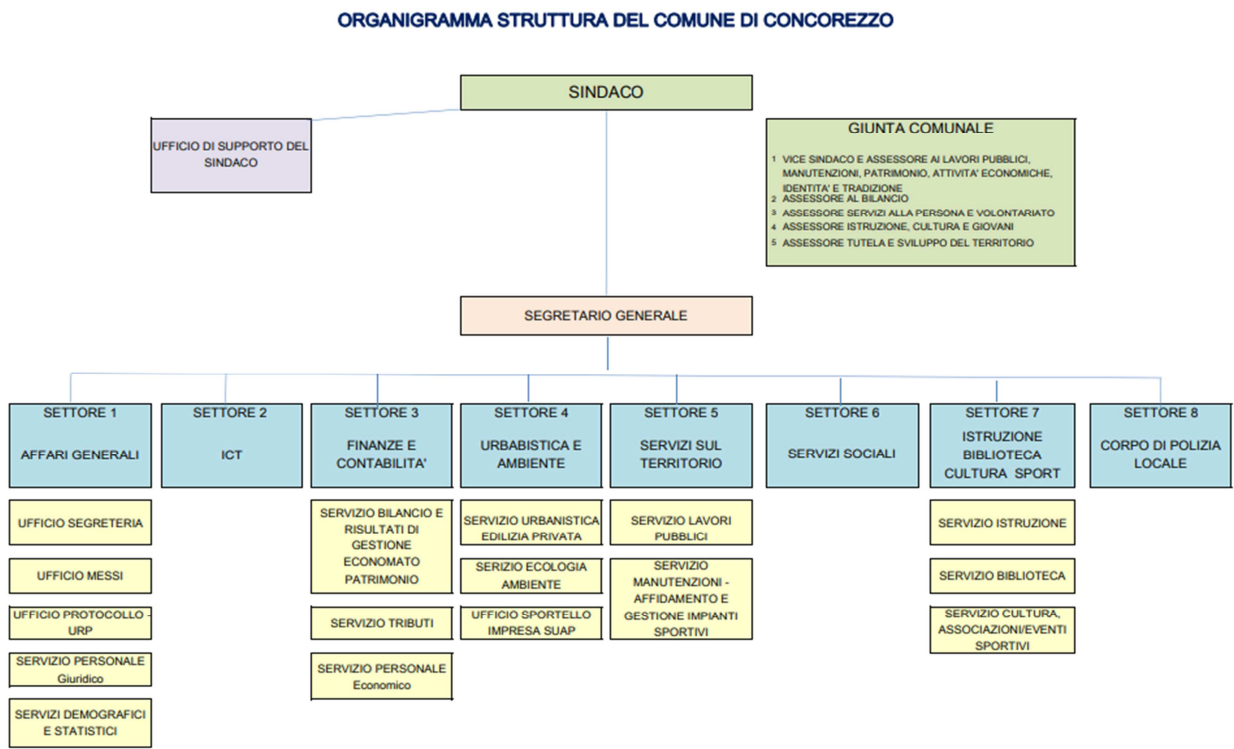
ORGANIGRAMMA STRUTTURA DEL COMUNE DI CONCOREZZO

SINDACO

UFFICIO DI SUPPORTO DEL SINDACO

GIUNTA COMUNALE

1 VICE SINDACO E ASSESSORE AI LAVORI PUBBLICI, MANUTENZIONI, PATRIMONIO, ATTIVITA' ECONOMICHE, IDENTITA' E TRADIZIONE
2 ASSESSORE AL BILANCIO
3 ASSESSORE SERVIZI ALLA PERSONA E VOLONTARIATO
4 ASSESSORE ISTRUZIONE, CULTURA E GIOVANI
5 ASSESSORE TUTELA E SVILUPPO DEL TERRITORIO

SEGRETARIO GENERALE

SETTORE 1
AFFARI GENERALI

UFFICIO SEGRETERIA

UFFICIO MESSI

UFFICIO PROTOCOLLO - URP

SERVIZIO PERSONALE Giuridico

SERVIZI DEMOGRAFICI E STATISTICI

SETTORE 2
ICT

SETTORE 3
FINANZE E CONTABILITA'

SERVIZIO BILANCIO E RISULTATI DI GESTIONE ECONOMATO PATRIMONIO

SERVIZIO TRIBUTI

SERVIZIO PERSONALE Economico

SETTORE 4
URBABISTICA E AMBIENTE

SERVIZIO URBANISTICA EDILIZIA PRIVATA

SERIZIO ECOLOGIA AMBIENTE

UFFICIO SPORTELLO IMPRESA SUAP

SETTORE 5
SERVIZI SUL TERRITORIO

SERVIZIO LAVORI PUBBLICI

SERVIZIO MANUTENZIONI - AFFIDAMENTO E GESTIONE IMPIANTI SPORTIVI

SETTORE 6
SERVIZI SOCIALI

SETTORE 7
ISTRUZIONE BIBLIOTECA CULTURA SPORT

SERVIZIO ISTRUZIONE

SERVIZIO BIBLIOTECA

SERVIZIO CULTURA, ASSOCIAZIONI/EVENTI SPORTIVI

SETTORE 8
CORPO DI POLIZIA LOCALE